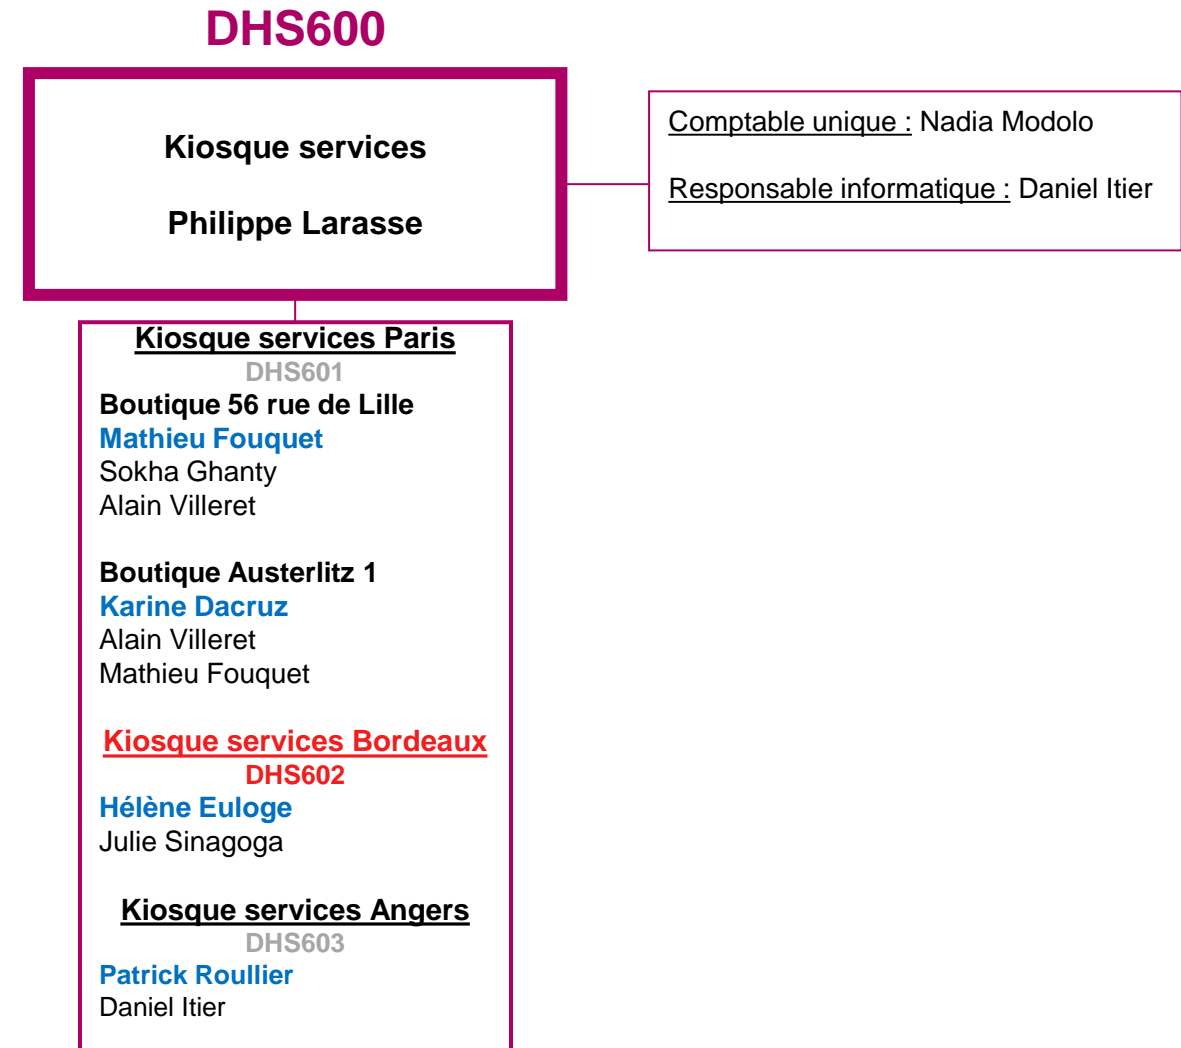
DHS600

Kiosque services

Philippe Larasse

Comptable unique : Nadia Modolo

Responsable informatique : Daniel Itier

Kiosque services Paris
DHS601
Boutique 56 rue de Lille
Mathieu Fouquet
Sokha Ghanty
Alain Villeret

Boutique Austerlitz 1
Karine Dacruz
Alain Villeret
Mathieu Fouquet

Kiosque services Bordeaux
DHS602
Hélène Euloge
Julie Sinagoga

Kiosque services Angers
DHS603
Patrick Roullier
Daniel Itier